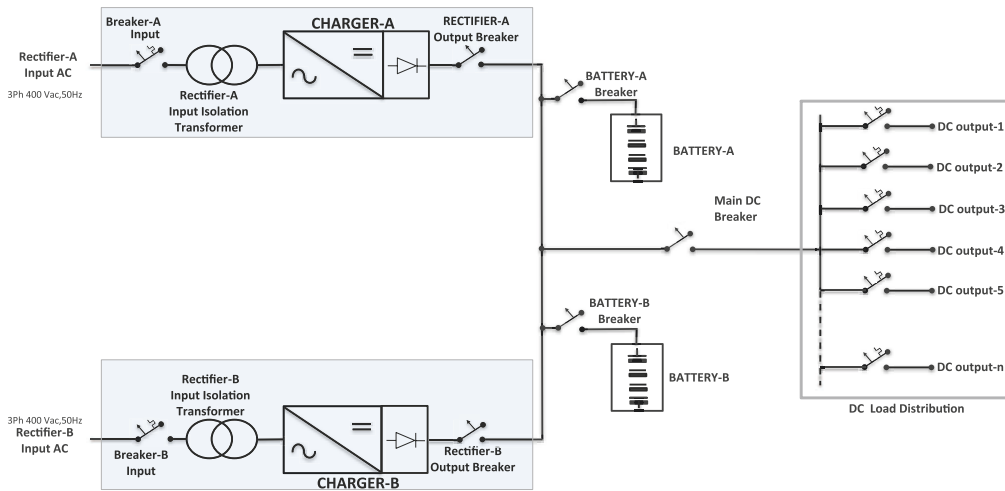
Rectifier-A Input AC

3Ph 400 Vac,50Hz

Breaker-A Input

Rectifier-A Input Isolation Transformer

CHARGER-A

RECTIFIER-A Output Breaker

BATTERY-A Breaker

BATTERY-A

Main DC Breaker

DC output-1

DC output-2

DC output-3

DC output-4

DC output-5

DC output-n

DC Load Distribution

BATTERY-B Breaker

BATTERY-B

3Ph 400 Vac,50Hz

Rectifier-B Input AC

Rectifier-B Input Isolation Transformer

Breaker-B Input

Rectifier-B Output Breaker

CHARGER-B